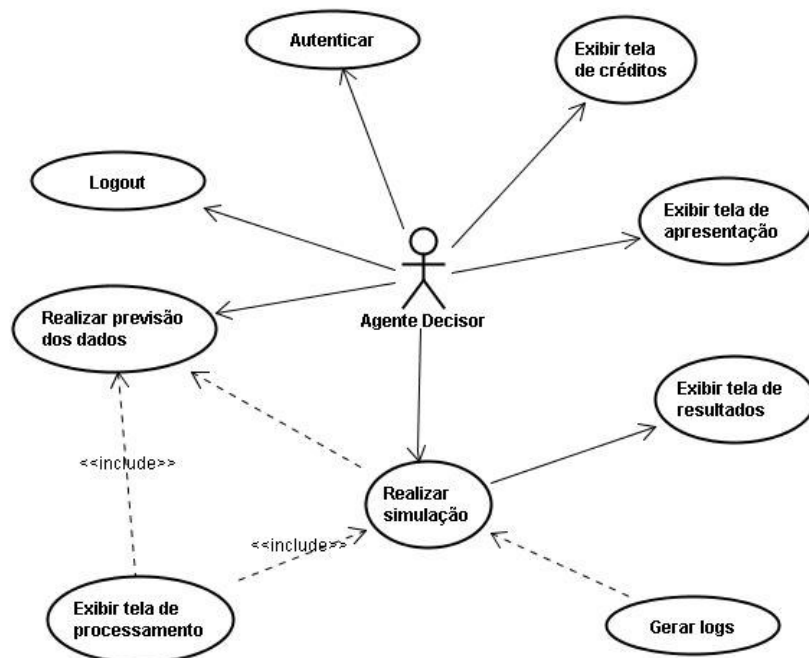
Autenticar

Exibir tela de créditos

Logout

Exibir tela de apresentação

Agente Decisor

Realizar previsão dos dados

Exibir tela de resultados

<<include>>

Realizar simulação

<<include>>

Exibir tela de processamento

Gerar logs